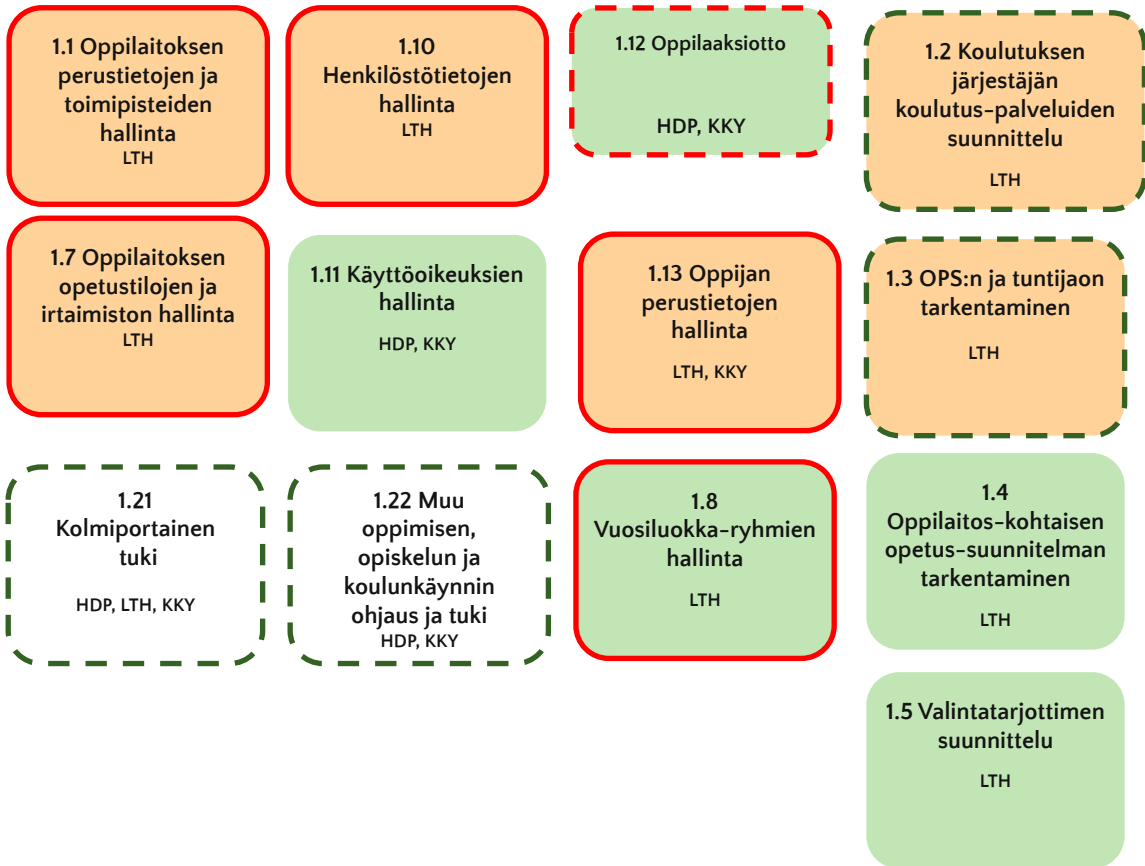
1.1 Oppilaitoksen perustietojen ja toimipisteiden hallinta
LTH

1.7 Oppilaitoksen opetustilojen ja irtaimiston hallinta
LTH

1.21 Kolmiportainen tuki
HDP, LTH, KKY

1.10 Henkilöstötietojen hallinta
LTH

1.11 Käyttöoikeuksien hallinta
HDP, KKY

1.22 Muu oppimisen, opiskelun ja koulunkäynnin ohjaus ja tuki
HDP, KKY

1.12 Oppilaaksiotto
HDP, KKY

1.13 Oppijan perustietojen hallinta
LTH, KKY

1.8 Vuosiluokka-ryhmien hallinta
LTH

1.2 Koulutuksen järjestäjän koulutus-palveluiden suunnittelu
LTH

1.3 OPS:n ja tuntijaon tarkentaminen
LTH

1.4 Oppilaitos-kohtaisen opetus-suunnitelman tarkentaminen
LTH

1.5 Valintatarjottimen suunnittelu
LTH